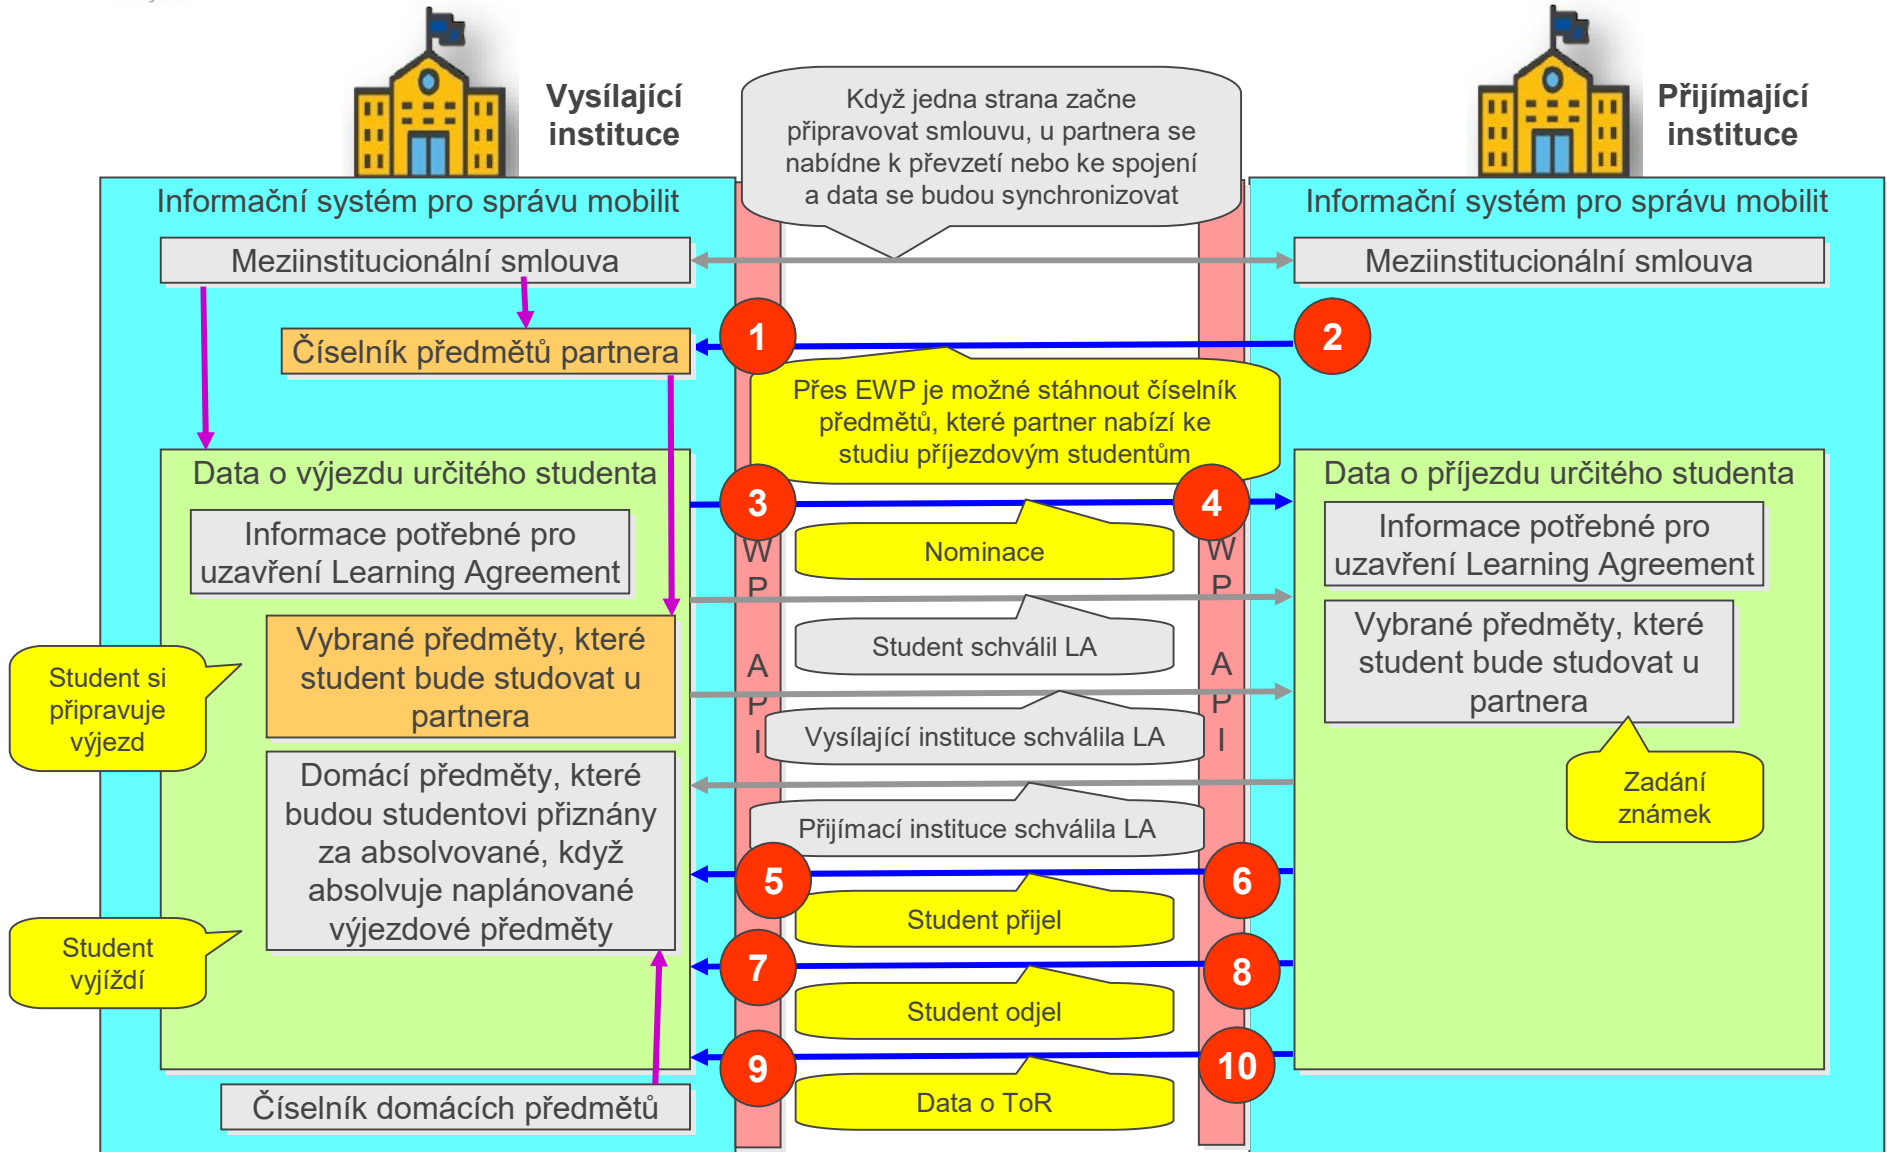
Vysílající instituce

Když jedna strana začne připravovat smlouvu, u partnera se nabídne k převzetí nebo ke spojení a data se budou synchronizovat

Přijímající instituce

Informační systém pro správu mobilit

Meziinstitucionální smlouva

Číselník předmětů partnera

Data o výjezdu určitého studenta

Informace potřebné pro uzavření Learning Agreement

Vybrané předměty, které student bude studovat u partnera

Domácí předměty, které budou studentovi přiznány za absolvované, když absolvuje naplánované výjezdové předměty

Číselník domácích předmětů

Student si připravuje výjezd

Student vyjíždí

1

2

Přes EWP je možné stáhnout číselník předmětů, které partner nabízí ke studiu příjezdovým studentům

3

4

WP API

WP API

Nominace

Student schválil LA

Vysílající instituce schválila LA

Přijímací instituce schválila LA

5

6

Student přijel

7

8

Student odjel

9

10

Data o ToR

Informační systém pro správu mobilit

Meziinstitucionální smlouva

Data o příjezdu určitého studenta

Informace potřebné pro uzavření Learning Agreement

Vybrané předměty, které student bude studovat u partnera

Zadání známek